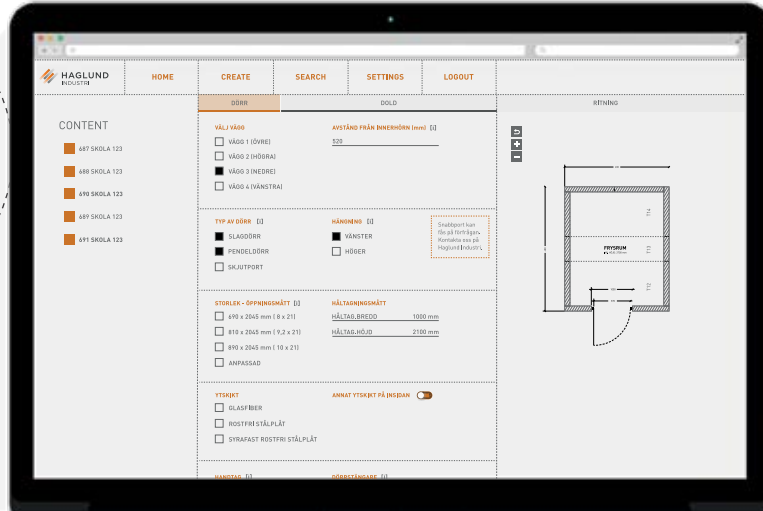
HAGLUND INDUSTRI

HOME
CREATE
SEARCH
SETTINGS
LOGOUT

DÖRR
DOLD
RITNING

CONTENT

687 SKOLA 123
688 SKOLA 123
690 SKOLA 123
689 SKOLA 123
691 SKOLA 123

VÄLJ VÄGG
VÄGG 1 (ÖVRE)
VÄGG 2 (HÖGRA)
VÄGG 3 (NEDRE)
VÄGG 4 (VÄNSTRA)

AVSTÅND FRÅN INNERHÖRN (mm) [i]
520

TYP AV DÖRR [i]
SLAGDÖRR
PENDELDÖRR
SKJUTPORT

HÄNGNING [i]
VÄNSTER
HÖGER

Snabbport kan fås på förfrågan. Kontakta oss på Haglund Industri.

STORLEK - ÖPPNINGSMÅTT [i]
690 x 2045 mm ( 8 x 21)
810 x 2045 mm ( 9,2 x 21)
890 x 2045 mm ( 10 x 21)
ANPASSAD

HÅLTAGNINGSMÅTT
HÅLTAG.BREDD 1000 mm
HÅLTAG.HÖJD 2100 mm

YTSKIKT
GLASFIBER
ROSTFRI STÅLPLÅT
SYRAFAST ROSTFRI STÅLPLÅT

ANNAT YTSKIKT PÅ INSIDAN

HANDTAG [i]
DÖRRSTÄNGARE [i]

FRYSRUM
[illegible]